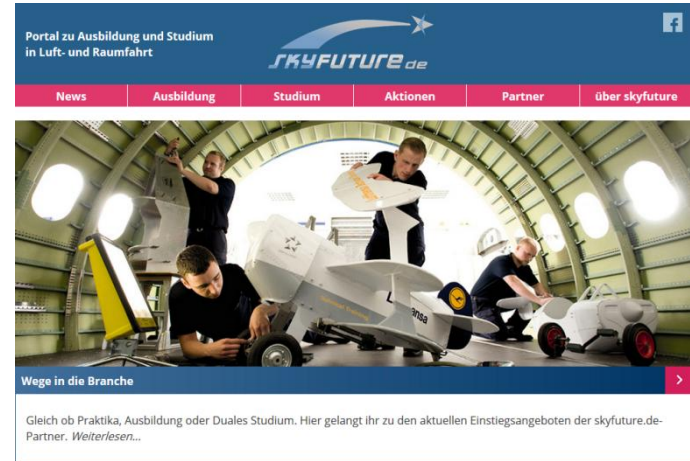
Portal zu Ausbildung und Studium in Luft- und Raumfahrt

SKYFUTURE.de

f

News | Ausbildung | Studium | Aktionen | Partner | über skyfuture

Wege in die Branche

>

Gleich ob Praktika, Ausbildung oder Duales Studium. Hier gelangt ihr zu den aktuellen Einstiegsangeboten der skyfuture.de-Partner. Weiterlesen...